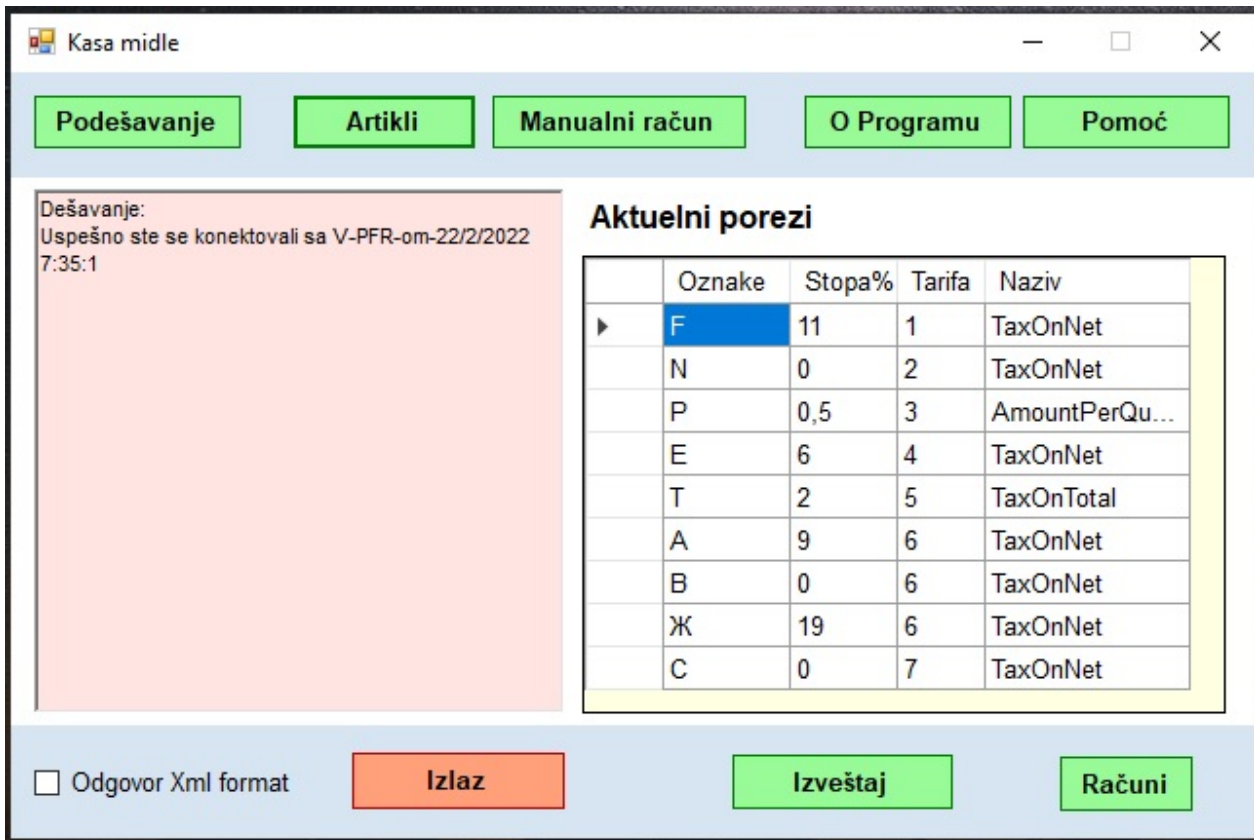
Kasa midle

Podešavanje
Artikli
Manualni račun
O Programu
Pomoć

Dešavanje:
Uspešno ste se konektovali sa V-PFR-om-22/2/2022 7:35:1

Aktuelni porezi

| | Oznake | Stopa% | Tarifa | Naziv |
|---|---|---|---|---|
| ▸ | F | 11 | 1 | TaxOnNet |
| | N | 0 | 2 | TaxOnNet |
| | P | 0,5 | 3 | AmountPerQu... |
| | E | 6 | 4 | TaxOnNet |
| | T | 2 | 5 | TaxOnTotal |
| | A | 9 | 6 | TaxOnNet |
| | B | 0 | 6 | TaxOnNet |
| | Ж | 19 | 6 | TaxOnNet |
| | C | 0 | 7 | TaxOnNet |

Odgovor Xml format
Izlaz
Izveštaj
Računi